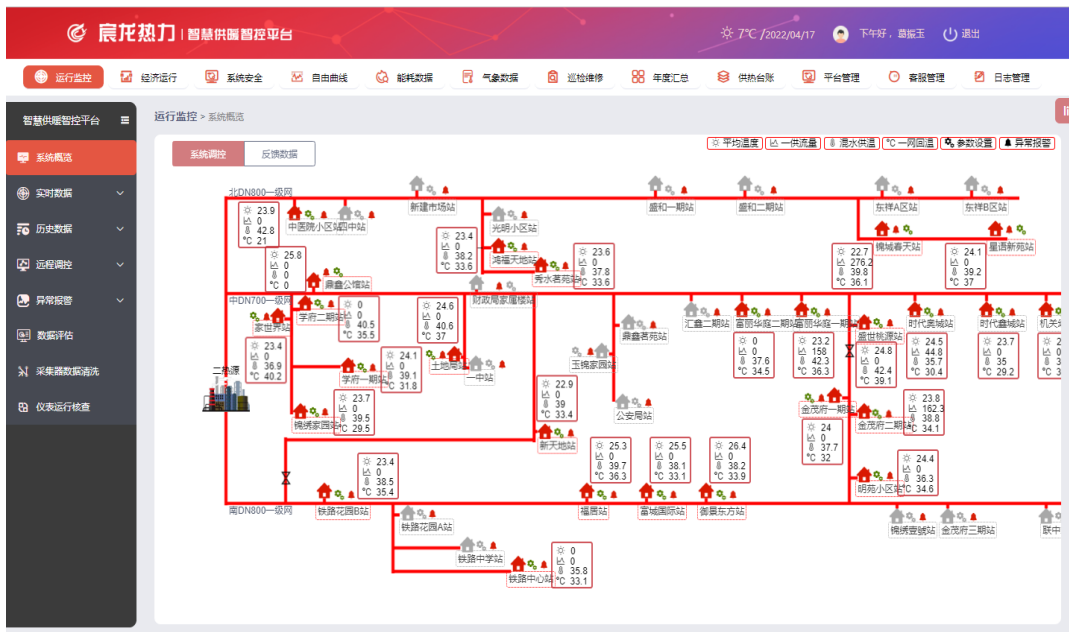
宸龙热力 | 智慧供暖智控平台

7℃ /2022/04/17 下午好，聂振玉 退出

运行监控 经济运行 系统安全 自由曲线 能耗数据 气象数据 巡检维修 年度汇总 供热台账 平台管理 客服管理 日志管理

智慧供暖智控平台

系统概览
实时数据
历史数据
远程调控
异常报警
数据评估
采集器数据清洗
仪表运行核查

运行监控 > 系统概览

系统调控 反馈数据

平均温度 一供流量 混水供温 ℃ 一网回温 参数设置 异常报警

北DN800一级网
中DN700一级网
南DN800一级网
二热源

新建市场站 盛和一期站 盛和二期站 东祥A区站 东祥B区站
中医院小区站 四中站 光明小区站 锦城春天站 星语新苑站
鸿福天地站 秀水茗苑站 鼎鑫公馆站 财政局家属楼站
学府二期站 家世界站 学府一期站 土地局站 一中站 鼎鑫若苑站 玉锦家园站 公安局站
汇鑫二期站 富丽华庭二期站 富丽华庭一期站 盛世桃源站 时代奥城站 时代鑫城站 机关
锦绣家园站 新天地站 金茂府一期站 金茂府二期站 明苑小区站
铁路花园B站 铁路花园A站 铁路中学站 铁路中心站 福居站 富城国际站 御景东方站 锦绣壹號站 金茂府三期站 联中

23.9 0 42.8 21
25.8 0 0 0
23.4 0 38.2 33.6
23.6 0 37.8 33.6
24.6 0 40.6 37
0 0 40.5 35.5
23.4 0 36.9 40.2
24.1 0 39.1 31.8
23.7 0 39.5 29.5
22.9 0 39 33.4
23.4 0 38.5 35.4
22.7 276.2 39.8 36.1
24.1 0 39.2 37
0 0 37.6 34.5
23.2 158 42.3 36.3
24.8 0 42.4 39.1
24.5 44.8 35.7 30.4
23.7 0 35 29.2
2 0 3
23.8 162.3 38.8 34.1
24 0 37.7 32
24.4 0 36.3 34.6
25.3 0 39.7 36.3
25.5 0 38.1 33.1
26.4 0 38.2 33.9
0 0 35.8 33.1